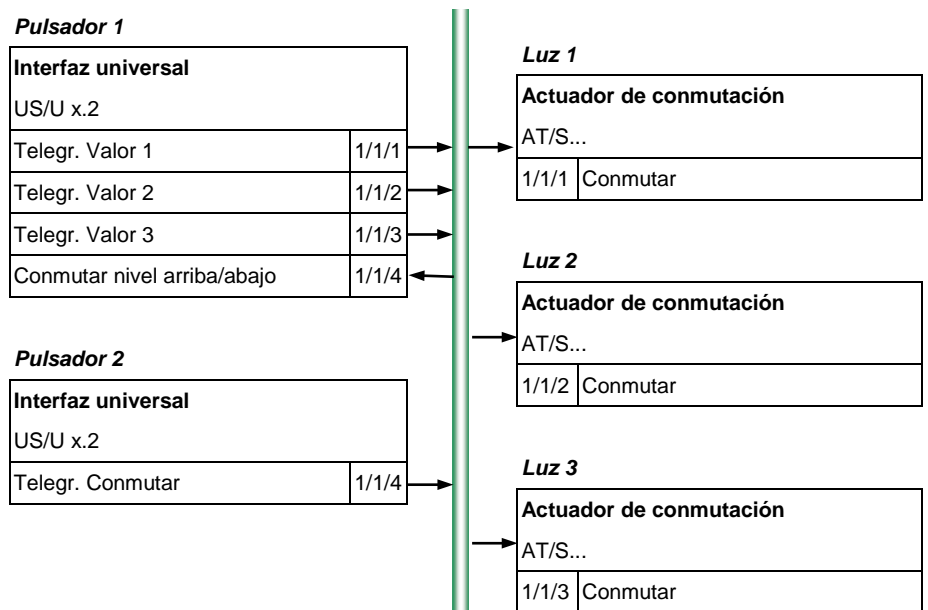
Pulsador 1

Interfaz universal
US/U x.2

| | |
|---|---|
| Telegr. Valor 1 | 1/1/1 |
| Telegr. Valor 2 | 1/1/2 |
| Telegr. Valor 3 | 1/1/3 |
| Conmutar nivel arriba/abajo | 1/1/4 |

Pulsador 2

Interfaz universal
US/U x.2

| | |
|---|---|
| Telegr. Conmutar | 1/1/4 |

Luz 1

Actuador de conmutación
AT/S...

| | |
|---|---|
| 1/1/1 | Conmutar |

Luz 2

Actuador de conmutación
AT/S...

| | |
|---|---|
| 1/1/2 | Conmutar |

Luz 3

Actuador de conmutación
AT/S...

| | |
|---|---|
| 1/1/3 | Conmutar |